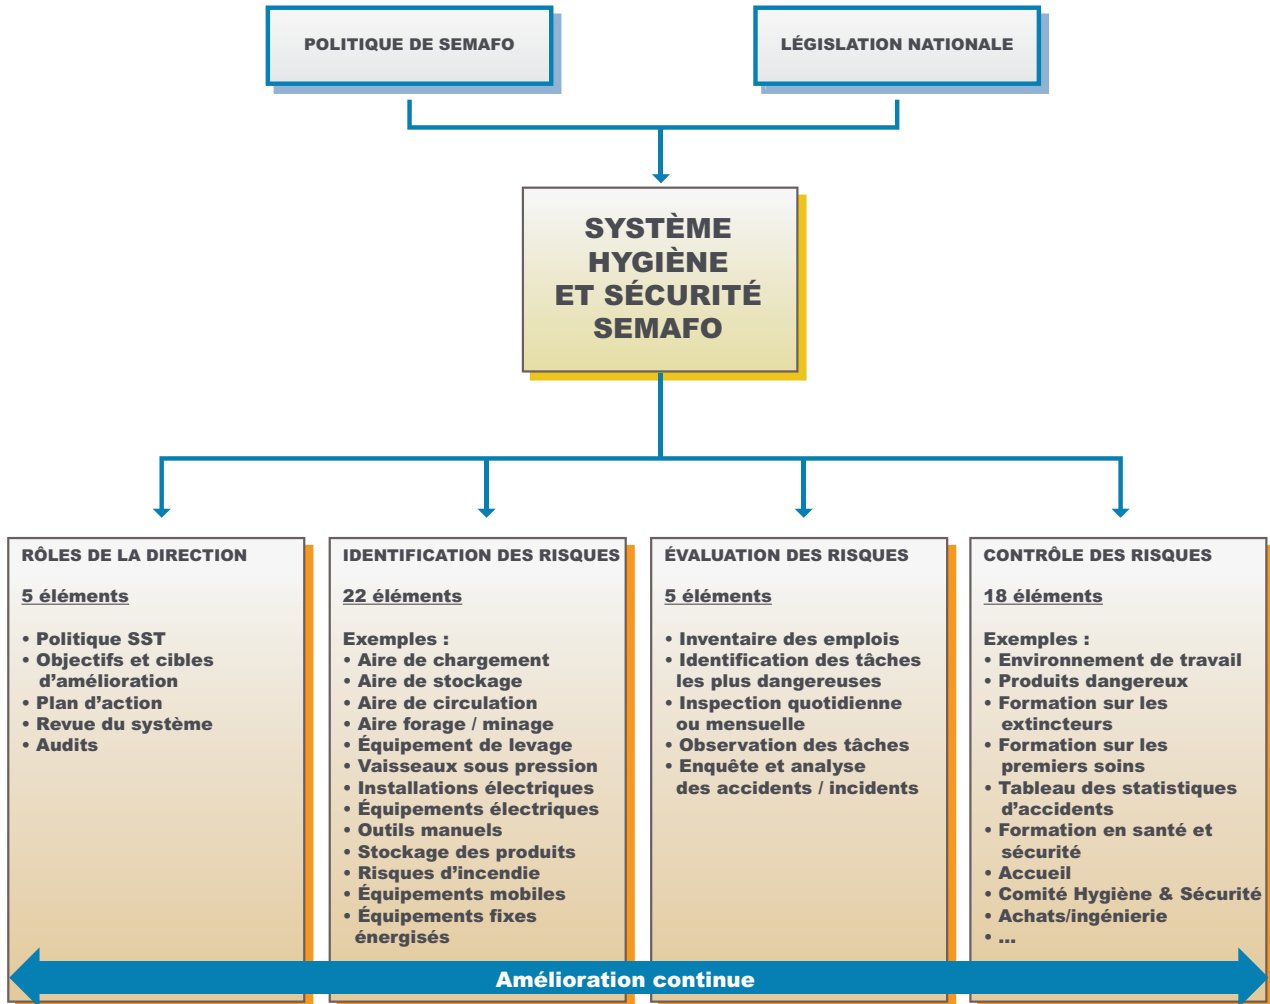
POLITIQUE DE SEMAFO

LÉGISLATION NATIONALE

SYSTÈME HYGIÈNE ET SÉCURITÉ SEMAFO

RÔLES DE LA DIRECTION

5 éléments

• Politique SST
• Objectifs et cibles d'amélioration
• Plan d'action
• Revue du système
• Audits

IDENTIFICATION DES RISQUES

22 éléments

Exemples :
• Aire de chargement
• Aire de stockage
• Aire de circulation
• Aire forage / minage
• Équipement de levage
• Vaisseaux sous pression
• Installations électriques
• Équipements électriques
• Outils manuels
• Stockage des produits
• Risques d'incendie
• Équipements mobiles
• Équipements fixes énergisés

ÉVALUATION DES RISQUES

5 éléments

• Inventaire des emplois
• Identification des tâches les plus dangereuses
• Inspection quotidienne ou mensuelle
• Observation des tâches
• Enquête et analyse des accidents / incidents

CONTRÔLE DES RISQUES

18 éléments

Exemples :
• Environnement de travail
• Produits dangereux
• Formation sur les extincteurs
• Formation sur les premiers soins
• Tableau des statistiques d'accidents
• Formation en santé et sécurité
• Accueil
• Comité Hygiène & Sécurité
• Achats/ingénierie
• ...

Amélioration continue